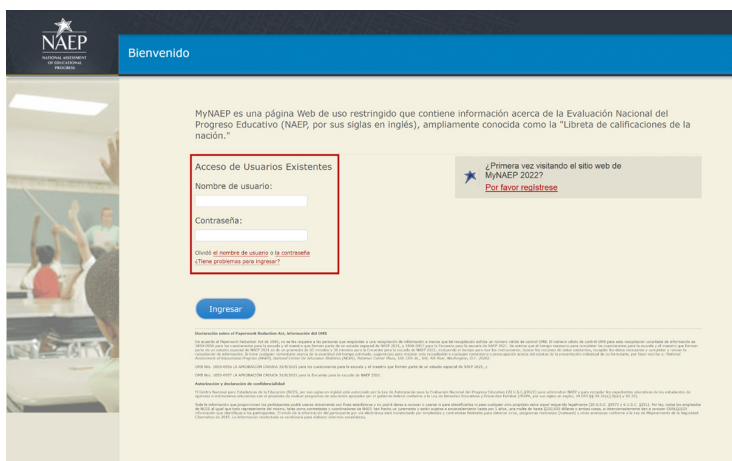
NAEP
NATIONAL ASSESSMENT OF EDUCATIONAL PROGRESS

Bienvenido

MyNAEP es una página Web de uso restringido que contiene información acerca de la Evaluación Nacional del Progreso Educativo (NAEP, por sus siglas en inglés), ampliamente conocida como la "Libreta de calificaciones de la nación."

Acceso de Usuarios Existentes

Nombre de usuario:

Contraseña:

Olvidé el nombre de usuario o la contraseña
¿Tiene problemas para ingresar?

¿Primera vez visitando el sitio web de MyNAEP 2022?
Por favor regístrese

Ingresar

Declaración sobre el Paperwork Reduction Act, información del OMB

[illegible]

OMB No. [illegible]

OMB No. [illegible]

Autorización y declaración de confidencialidad

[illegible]

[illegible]